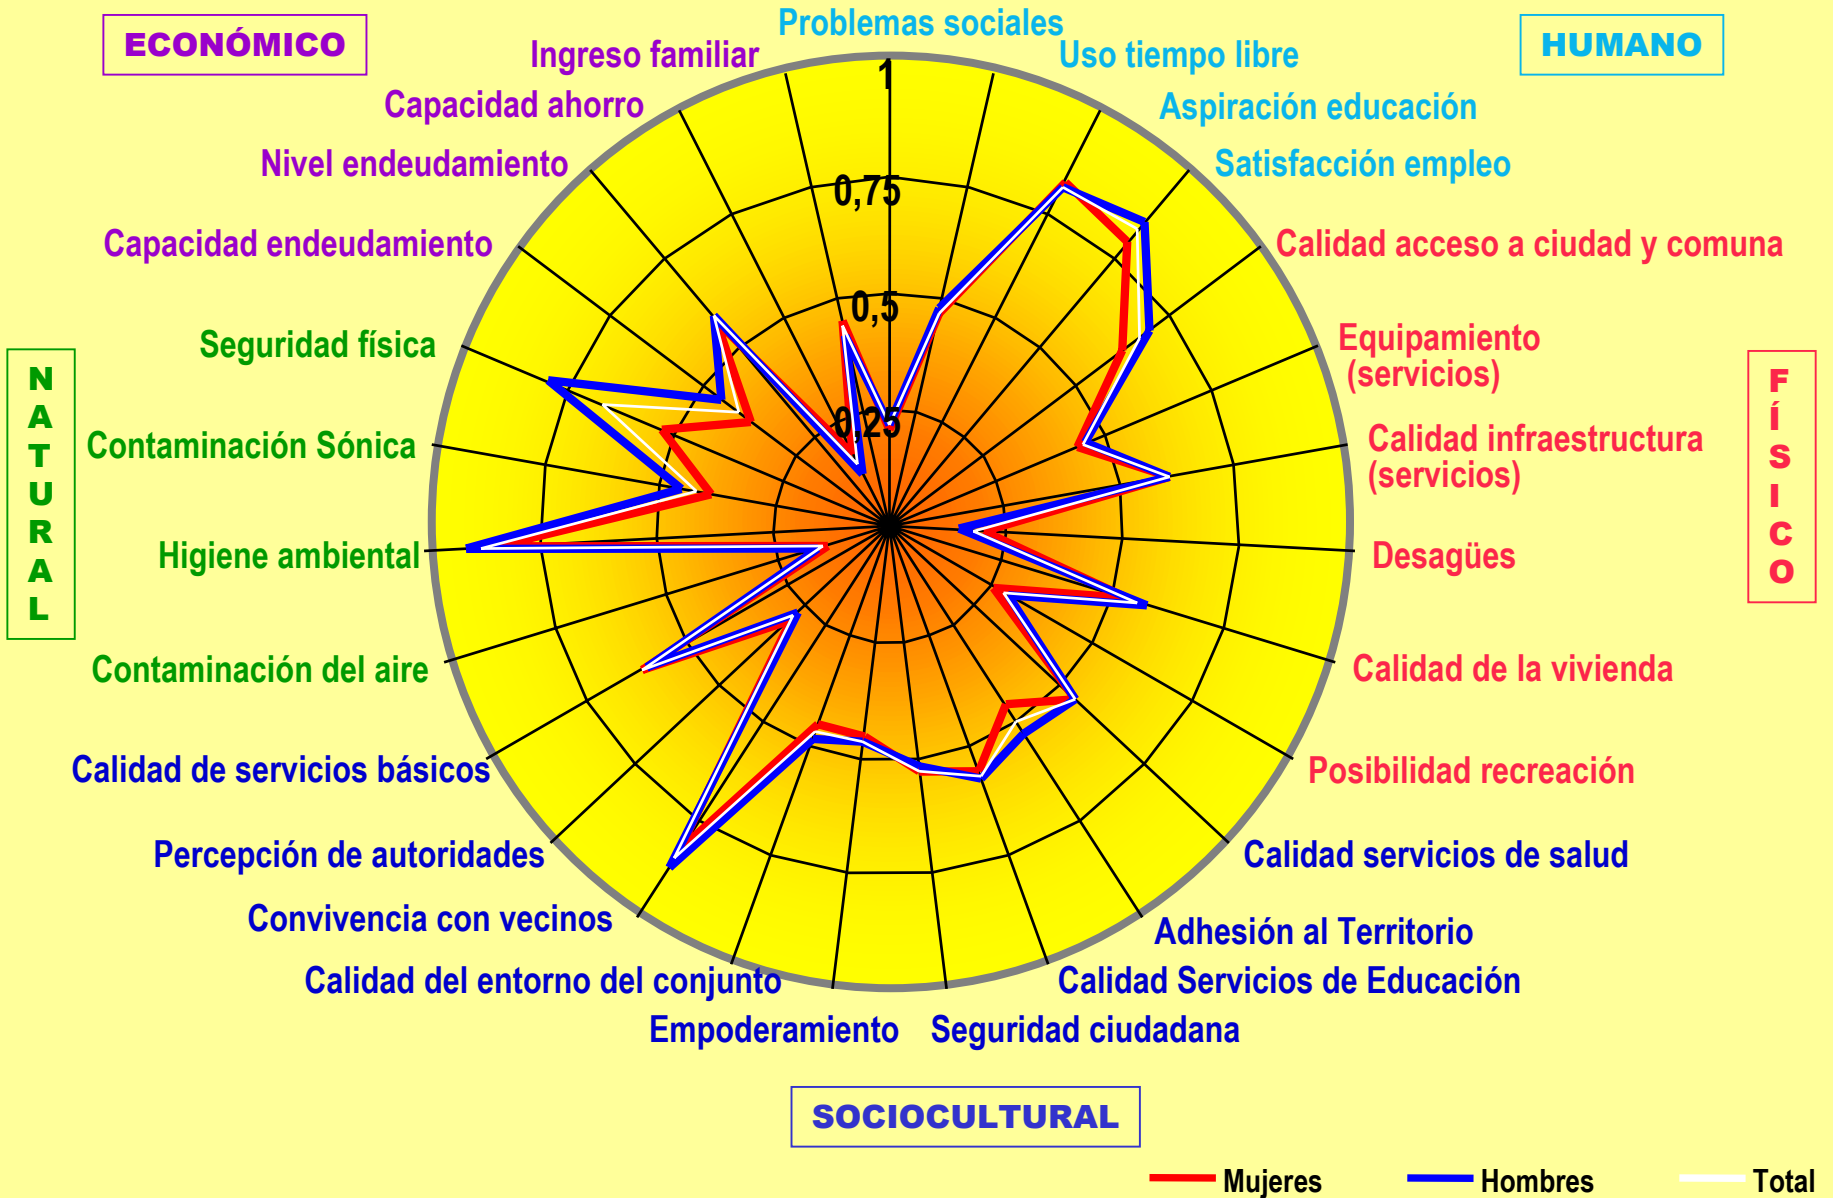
ECONÓMICO

HUMANO

Problemas sociales
Uso tiempo libre
Aspiración educación
Satisfacción empleo
Calidad acceso a ciudad y comuna
Equipamiento (servicios)
Calidad infraestructura (servicios)
Desagües
Calidad de la vivienda
Posibilidad recreación
Calidad servicios de salud
Adhesión al Territorio
Calidad Servicios de Educación
Seguridad ciudadana
Empoderamiento
Calidad del entorno del conjunto
Convivencia con vecinos
Percepción de autoridades
Calidad de servicios básicos
Contaminación del aire
Higiene ambiental
Contaminación Sónica
Seguridad física
Capacidad endeudamiento
Nivel endeudamiento
Capacidad ahorro
Ingreso familiar

1
0,75
0,5
0,25

NATURAL

FÍSICO

SOCIOCULTURAL

Mujeres
Hombres
Total